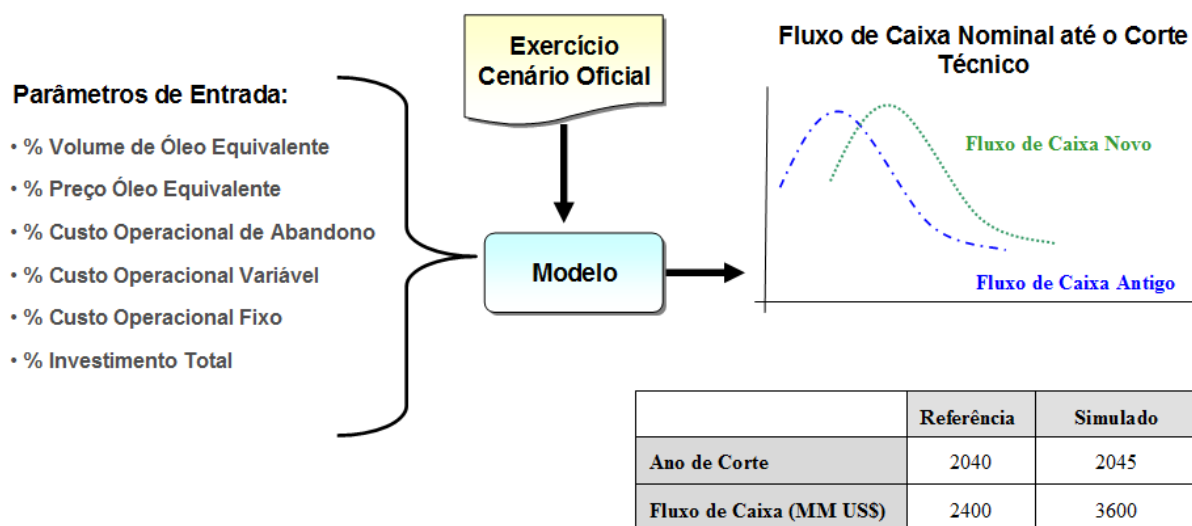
Parâmetros de Entrada:

• % Volume de Óleo Equivalente

• % Preço Óleo Equivalente

• % Custo Operacional de Abandono

• % Custo Operacional Variável

• % Custo Operacional Fixo

• % Investimento Total

Exercício Cenário Oficial

Modelo

Fluxo de Caixa Nominal até o Corte Técnico

Fluxo de Caixa Novo

Fluxo de Caixa Antigo

| | Referência | Simulado |
|---|---|---|
| Ano de Corte | 2040 | 2045 |
| Fluxo de Caixa (MM US$) | 2400 | 3600 |